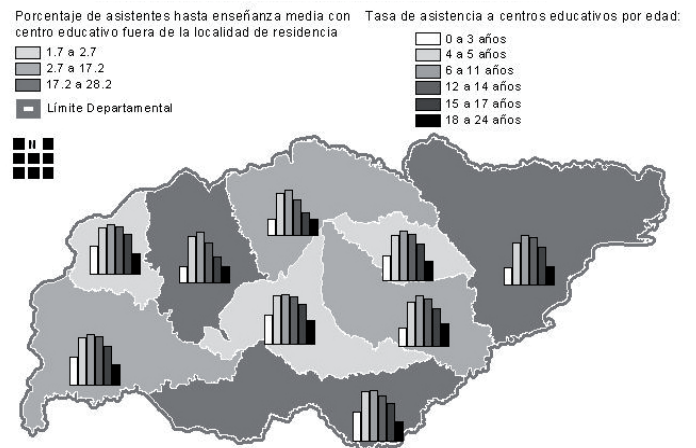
Porcentaje de asistentes hasta enseñanza media con centro educativo fuera de la localidad de residencia

1.7 a 2.7
2.7 a 17.2
17.2 a 28.2
Límite Departamental

Tasa de asistencia a centros educativos por edad:

0 a 3 años
4 a 5 años
6 a 11 años
12 a 14 años
15 a 17 años
18 a 24 años

N